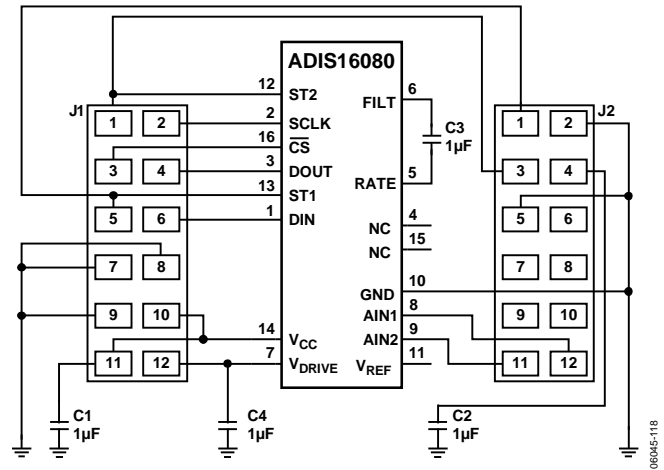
ADIS16080

J1

1 2
3 4
5 6
7 8
9 10
11 12

12 ST2
2 SCLK
16 $\overline{CS}$
3 DOUT
13 ST1
1 DIN
14 $V_{CC}$
7 $V_{DRIVE}$

6 FILT
C3 1µF
5 RATE
4 NC
15 NC
10 GND
8 AIN1
9 AIN2
11 $V_{REF}$

J2

1 2
3 4
5 6
7 8
9 10
11 12

C1 1µF
C4 1µF
C2 1µF

06045-118